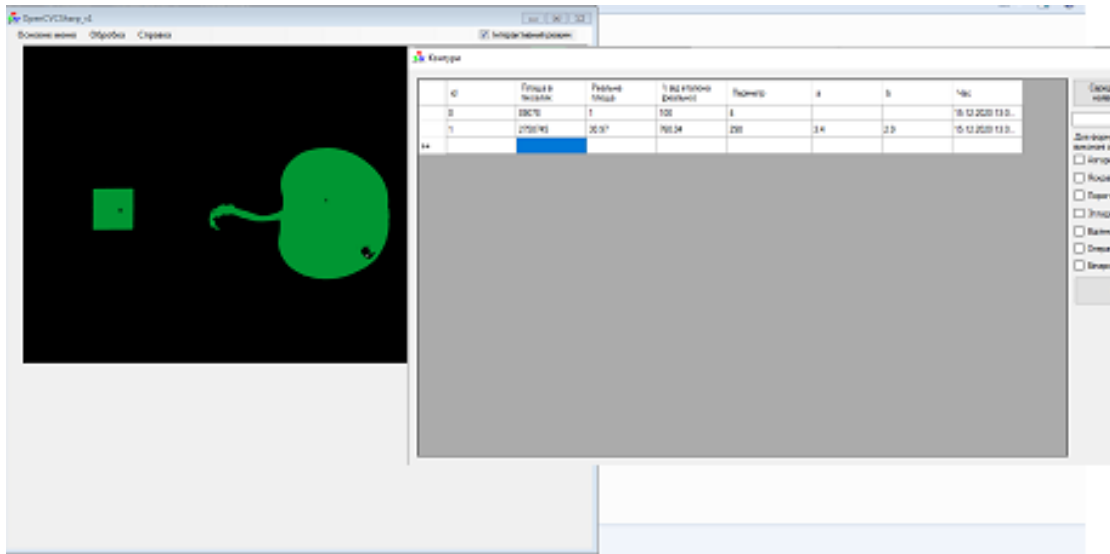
OpenCVSharp_v1

Вокохоне вікна Обробка Справка

Інтерактивний режим

Контури

| | id | Площа в пікселях | Реальна площа | % від еталонного (реального) | Периметр | a | b | Час |
|---|---|---|---|---|---|---|---|---|
| | 0 | 35670 | 1 | 100 | 4 | | | 15.12.2020 13:0... |
| | 1 | 2730745 | 20.37 | 760.34 | 230 | 3.4 | 2.3 | 15.12.2020 13:0... |
| ** | | | | | | | | |

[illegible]
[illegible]
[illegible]
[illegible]
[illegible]
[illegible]
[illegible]
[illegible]
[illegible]